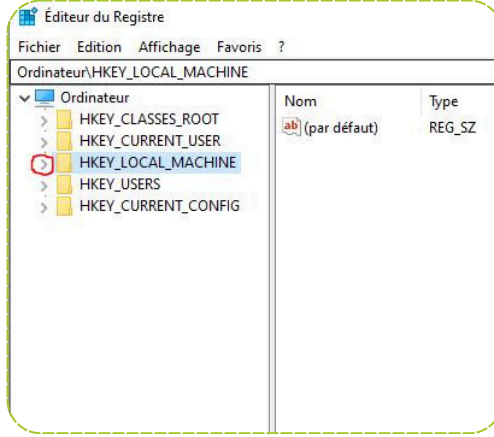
Éditeur du Registre

Fichier Edition Affichage Favoris ?

Ordinateur\HKEY_LOCAL_MACHINE

Ordinateur
HKEY_CLASSES_ROOT
HKEY_CURRENT_USER
HKEY_LOCAL_MACHINE
HKEY_USERS
HKEY_CURRENT_CONFIG

| Nom | Type |
|---|---|
| ab (par défaut) | REG_SZ |